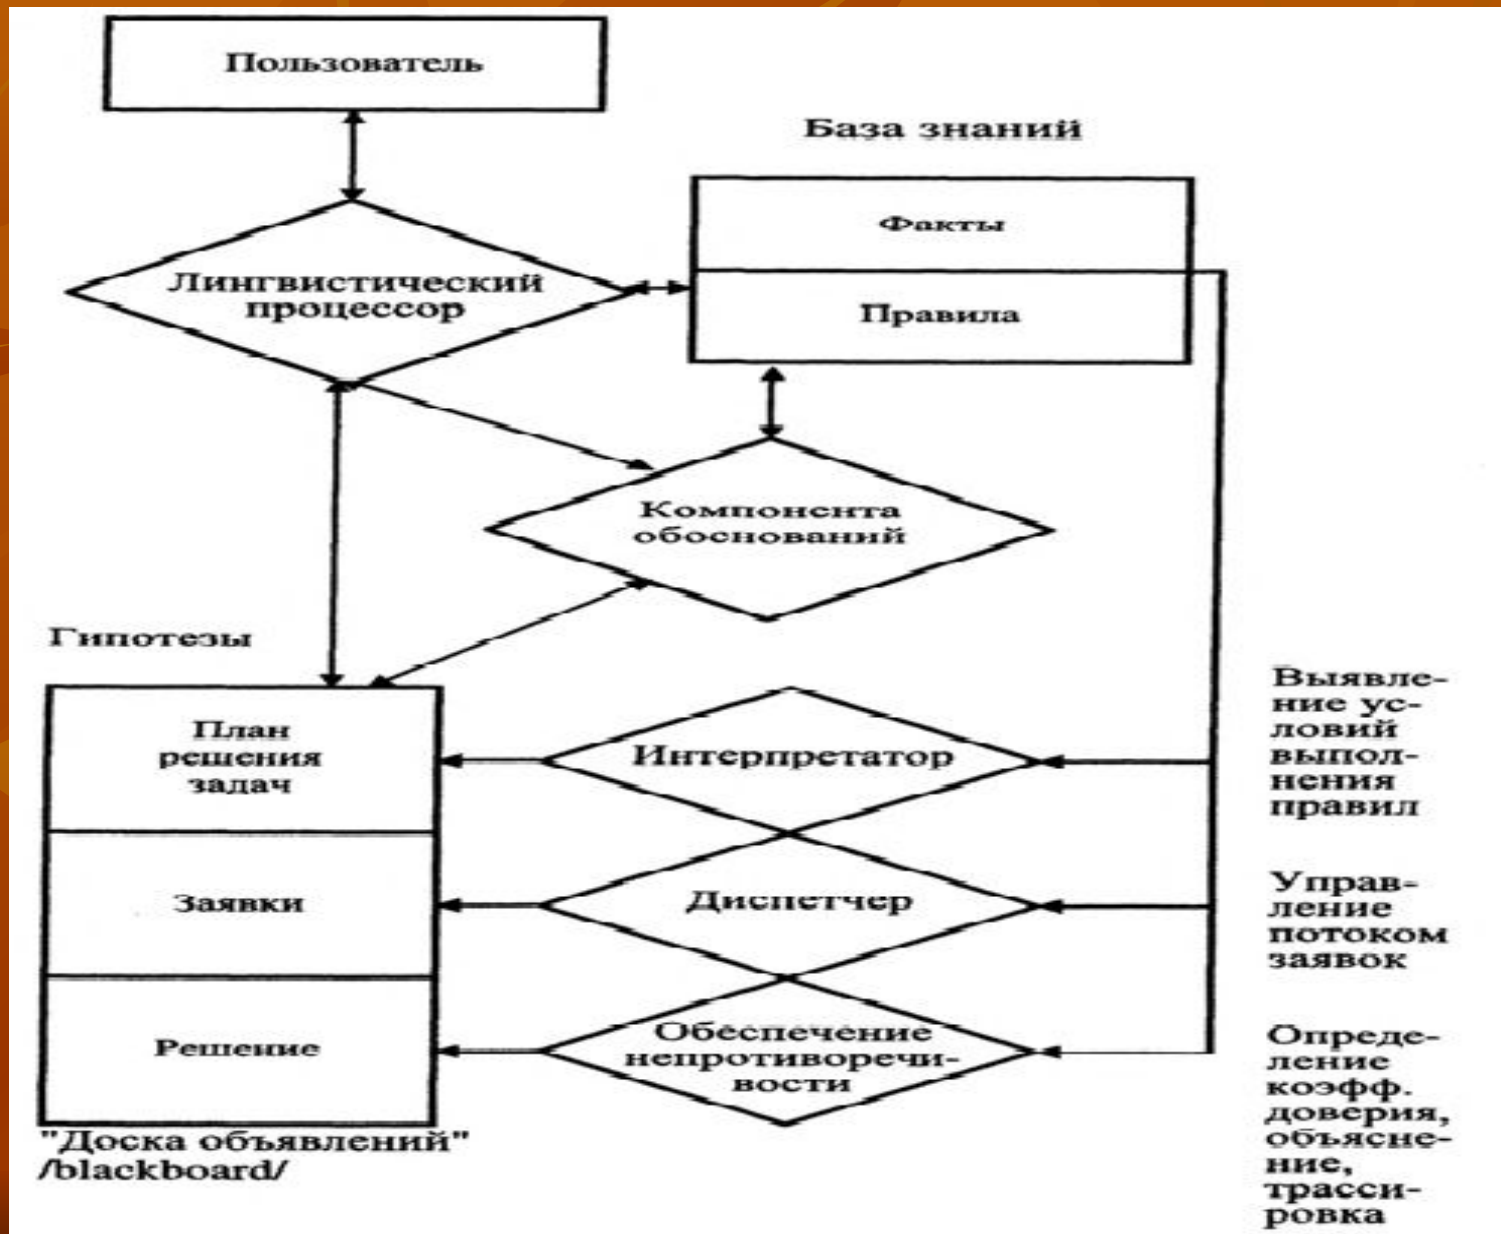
Пользователь

База знаний

Факты

Правила

Лингвистический процессор

Компонента обоснований

Гипотезы

План решения задач

Заявки

Решение

Интерпретатор

Диспетчер

Обеспечение непротиворечивости

Выявление условий выполнения правил

Управление потоком заявок

Определение коэфф. доверия, объяснение, трассировка

"Доска объявлений" /blackboard/